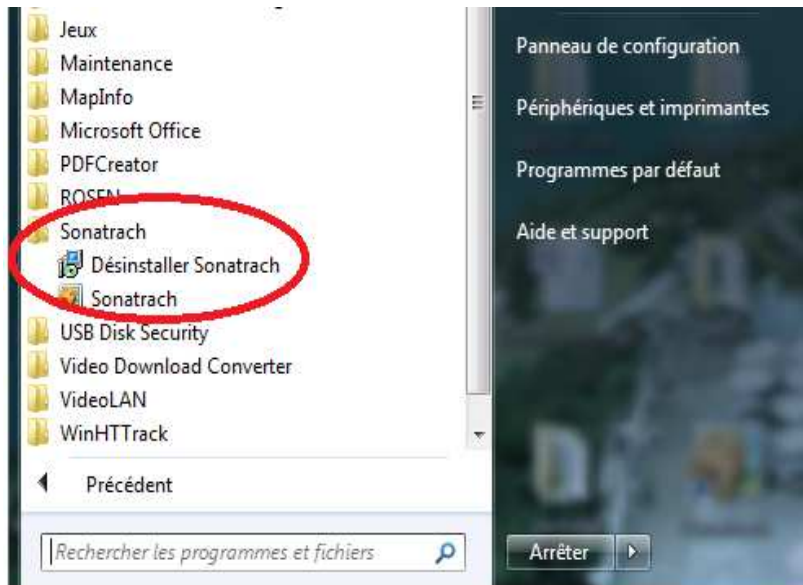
Jeux
Maintenance
MapInfo
Microsoft Office
PDFCreator
ROSEN
Sonatrach
Désinstaller Sonatrach
Sonatrach
USB Disk Security
Video Download Converter
VideoLAN
WinHTTrack
Précédent
Rechercher les programmes et fichiers

Panneau de configuration
Périphériques et imprimantes
Programmes par défaut
Aide et support

Arrêter